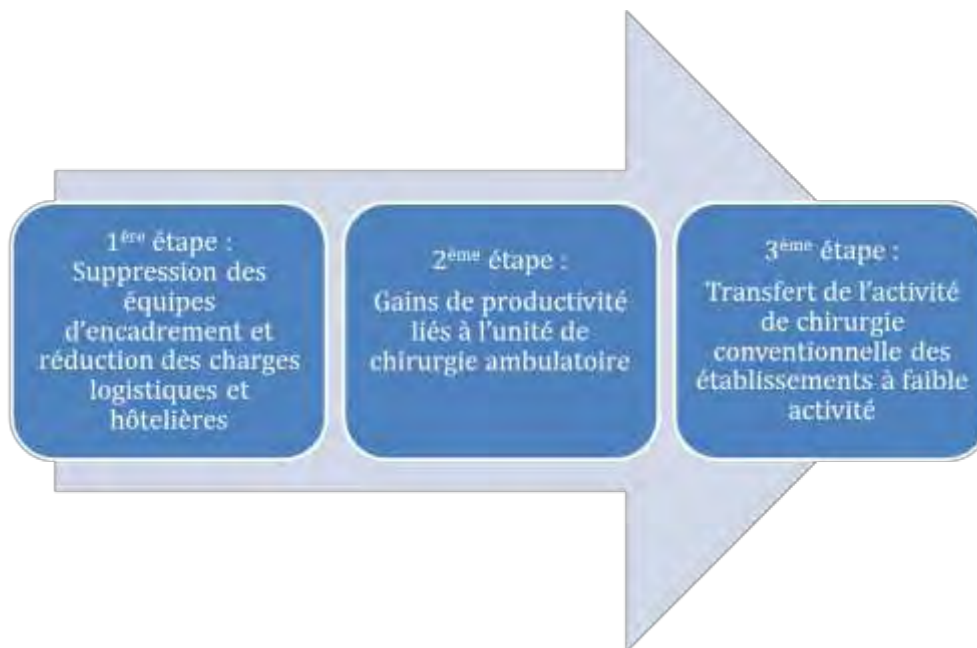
1$^{ère}$ étape : Suppression des équipes d'encadrement et réduction des charges logistiques et hôtelières

2$^{ème}$ étape : Gains de productivité liés à l'unité de chirurgie ambulatoire

3$^{ème}$ étape : Transfert de l'activité de chirurgie conventionnelle des établissements à faible activité